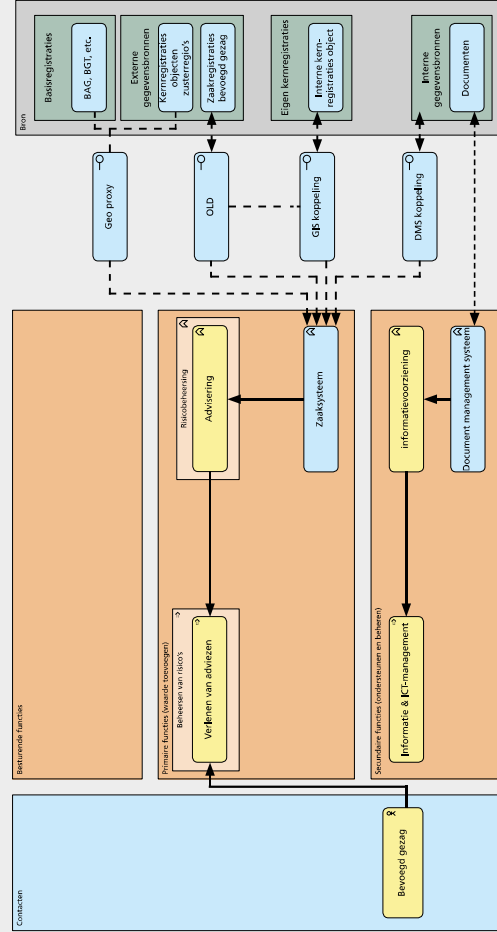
Bron

Basisregistraties

BAG, BGT, etc.

Externe gegevensbronnen

Kernregistraties objecten zusterregio's

Zaakregistraties bevoegd gezag

Eigen kernregistraties

Interne kernregistraties object

Interne gegevensbronnen

Documenten

Geo proxy

OLD

GIS koppeling

DMS koppeling

Besturende functies

Primaire functies (waarde toevoegen)

Risicobeheersing

Advisering

Zaaksysteem

Beheersen van risico's

Verlenen van adviezen

Secundaire functies (ondersteunen en beheren)

informatievoorziening

Document management systeem

Informatie & ICT-management

Contacten

Bevoegd gezag